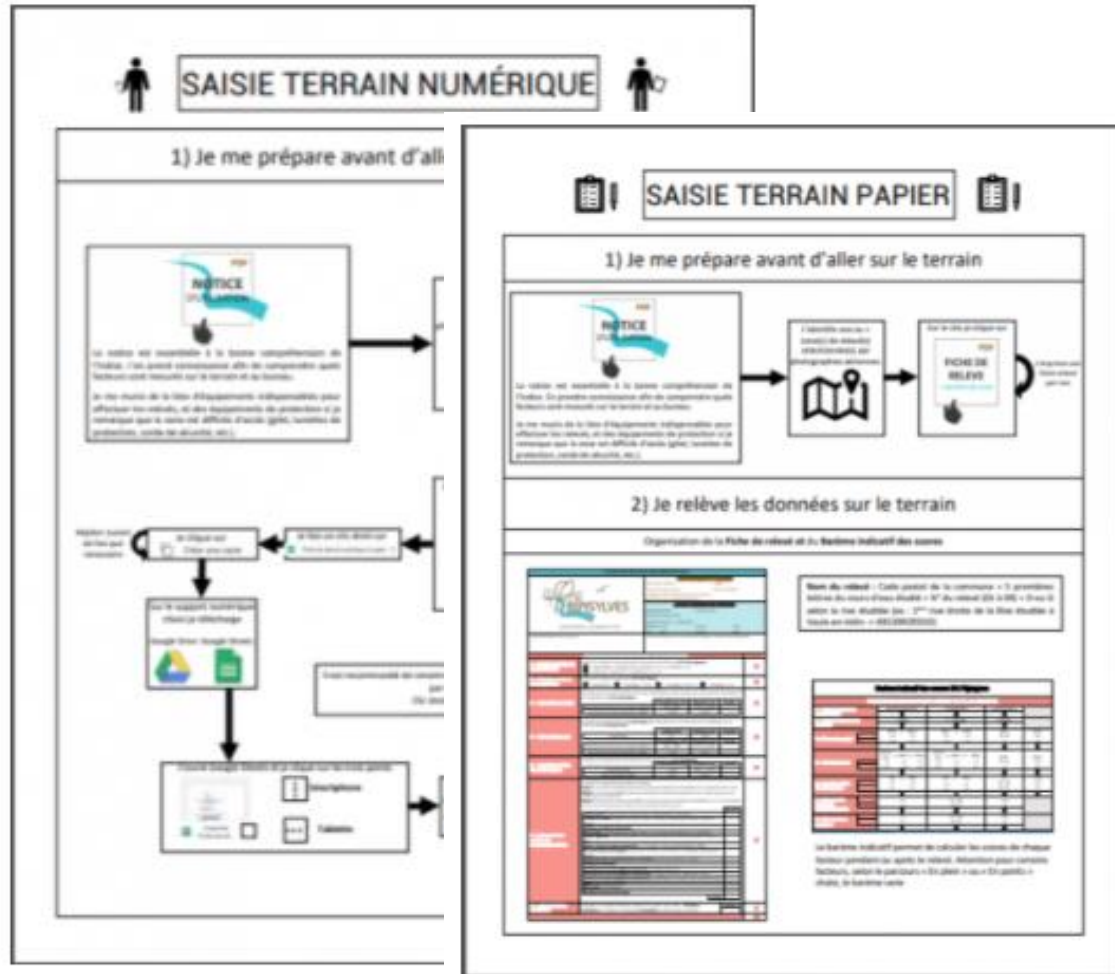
SAISIE TERRAIN NUMÉRIQUE

1) Je me prépare avant d'all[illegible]

NOTICE

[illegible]

Sur le support numérique choisi je télécharge

Google Drive Google Sheets

Descriptions

Tableau

SAISIE TERRAIN PAPIER

1) Je me prépare avant d'aller sur le terrain

NOTICE

FICHE DE RELEVÉ

2) Je relève les données sur le terrain

Organisation de la Fiche de relevé et du Barème indicatif des scores

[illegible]